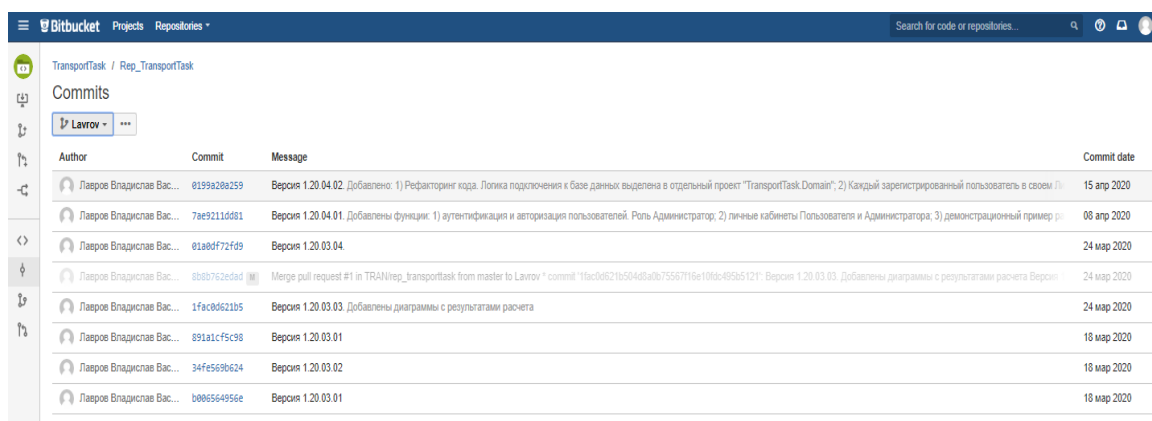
Bitbucket Projects Repositories

Search for code or repositories...

TransportTask / Rep_TransportTask

Commits

Lavrov ···

| Author | Commit | Message | Commit date |
|---|---|---|---|
| Лавров Владислав Вас... | 0199a20a259 | Версия 1.20.04.02. Добавлено: 1) Рефакторинг кода. Логика подключения к базе данных выделена в отдельный проект "TransportTask.Domain"; 2) Каждый зарегистрированный пользователь в своем Л | 15 апр 2020 |
| Лавров Владислав Вас... | 7ae9211dd81 | Версия 1.20.04.01. Добавлены функции: 1) аутентификация и авторизация пользователей. Роль Администратор; 2) личные кабинеты Пользователя и Администратора; 3) демонстрационный пример р | 08 апр 2020 |
| Лавров Владислав Вас... | 01a0df72fd9 | Версия 1.20.03.04. | 24 мар 2020 |
| Лавров Владислав Вас... | 8b8b762edad M | Merge pull request #1 in TRAN/rep_transporttask from master to Lavrov * commit '1fac0d621b504d8a0b75567f16e10fdc495b5121': Версия 1.20.03.03. Добавлены диаграммы с результатами расчета Версия | 24 мар 2020 |
| Лавров Владислав Вас... | 1fac0d621b5 | Версия 1.20.03.03. Добавлены диаграммы с результатами расчета | 24 мар 2020 |
| Лавров Владислав Вас... | 891a1cf5c98 | Версия 1.20.03.01 | 18 мар 2020 |
| Лавров Владислав Вас... | 34fe569b624 | Версия 1.20.03.02 | 18 мар 2020 |
| Лавров Владислав Вас... | b006564956e | Версия 1.20.03.01 | 18 мар 2020 |